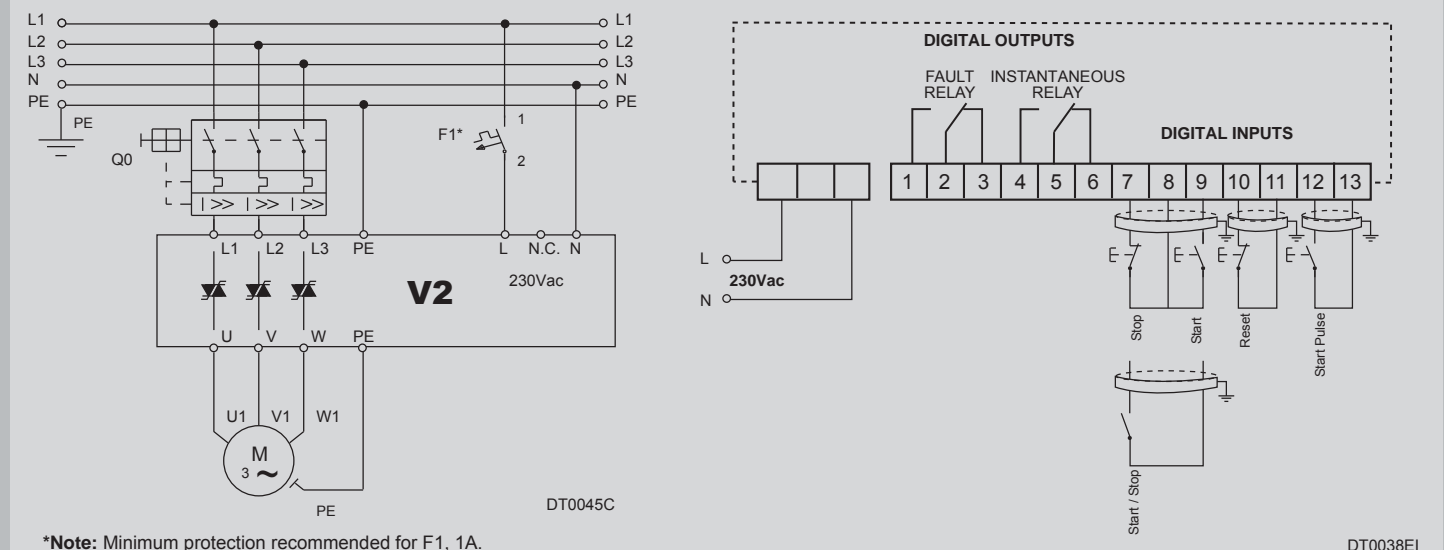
L1
L2
L3
N
PE
L1
L2
L3
N
PE
PE
Q0
F1*
1
2
L1
L2
L3
PE
L
N.C.
N
V2
230Vac
U
V
W
PE
U1
V1
W1
M
3 ~
PE
DT0045C

DIGITAL OUTPUTS
FAULT RELAY
INSTANTANEOUS RELAY
DIGITAL INPUTS
1 2 3 4 5 6 7 8 9 10 11 12 13
L
230Vac
N
Stop
Start
Reset
Start Pulse
Start / Stop
DT0038EI

***Note:** Minimum protection recommended for F1, 1A.